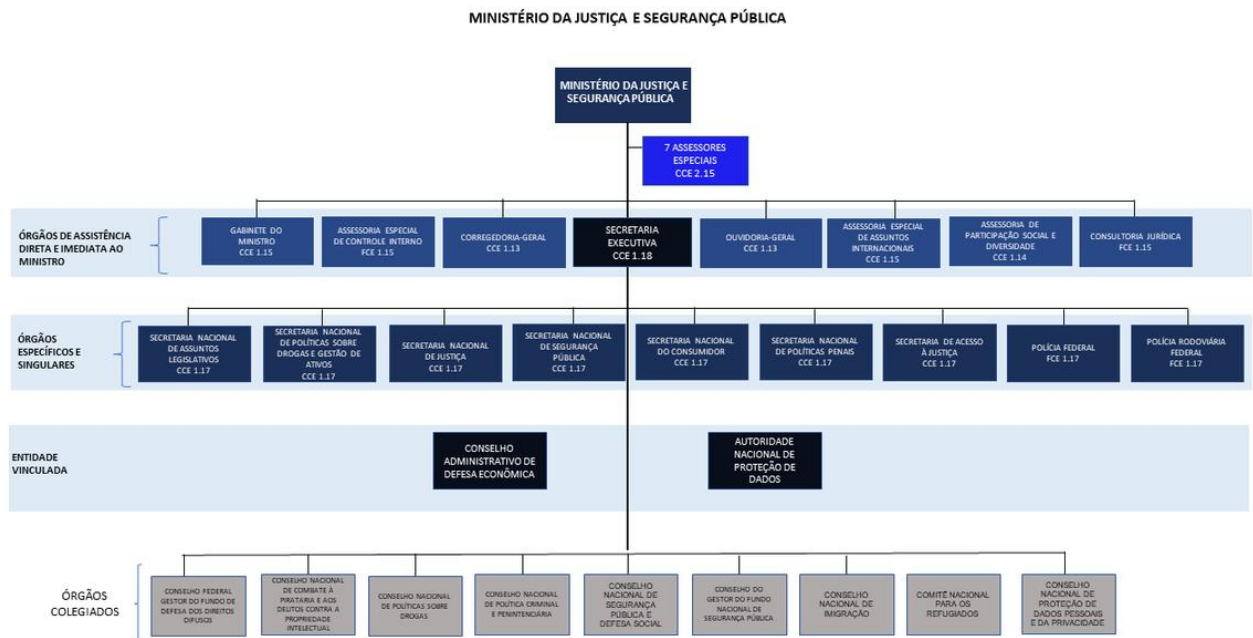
MINISTÉRIO DA JUSTIÇA E SEGURANÇA PÚBLICA

MINISTÉRIO DA JUSTIÇA E SEGURANÇA PÚBLICA

7 ASSESSORES ESPECIAIS CCE 2.15

ÓRGÃOS DE ASSISTÊNCIA DIRETA E IMEDIATA AO MINISTRO

GABINETE DO MINISTRO CCE 1.15

ASSESSORIA ESPECIAL DE CONTROLE INTERNO FCE 1.15

CORREGEDORIA-GERAL CCE 1.13

SECRETARIA EXECUTIVA CCE 1.18

OUVIDORIA-GERAL CCE 1.13

ASSESSORIA ESPECIAL DE ASSUNTOS INTERNACIONAIS CCE 1.15

ASSESSORIA DE PARTICIPAÇÃO SOCIAL E DIVERSIDADE CCE 1.14

CONSULTORIA JURÍDICA FCE 1.15

ÓRGÃOS ESPECÍFICOS E SINGULARES

SECRETARIA NACIONAL DE ASSUNTOS LEGISLATIVOS CCE 1.17

SECRETARIA NACIONAL DE POLÍTICAS SOBRE DROGAS E GESTÃO DE ATIVOS CCE 1.17

SECRETARIA NACIONAL DE JUSTIÇA CCE 1.17

SECRETARIA NACIONAL DE SEGURANÇA PÚBLICA CCE 1.17

SECRETARIA NACIONAL DO CONSUMIDOR CCE 1.17

SECRETARIA NACIONAL DE POLÍTICAS PENAIS CCE 1.17

SECRETARIA DE ACESSO À JUSTIÇA CCE 1.17

POLÍCIA FEDERAL FCE 1.17

POLÍCIA RODOVIÁRIA FEDERAL FCE 1.17

ENTIDADE VINCULADA

CONSELHO ADMINISTRATIVO DE DEFESA ECONÔMICA

AUTORIDADE NACIONAL DE PROTEÇÃO DE DADOS

ÓRGÃOS COLEGIADOS

CONSELHO FEDERAL GESTOR DO FUNDO DE DEFESA DOS DIREITOS DIFUSOS

CONSELHO NACIONAL DE COMBATE À PIRATARIA E AOS DELITOS CONTRA A PROPRIEDADE INTELECTUAL

CONSELHO NACIONAL DE POLÍTICAS SOBRE DROGAS

CONSELHO NACIONAL DE POLÍTICA CRIMINAL E PENITENCIÁRIA

CONSELHO NACIONAL DE SEGURANÇA PÚBLICA E DEFESA SOCIAL

CONSELHO DO GESTOR DO FUNDO NACIONAL DE SEGURANÇA PÚBLICA

CONSELHO NACIONAL DE IMIGRAÇÃO

COMITÊ NACIONAL PARA OS REFUGIADOS

CONSELHO NACIONAL DE PROTEÇÃO DE DADOS PESSOAIS E DA PRIVACIDADE